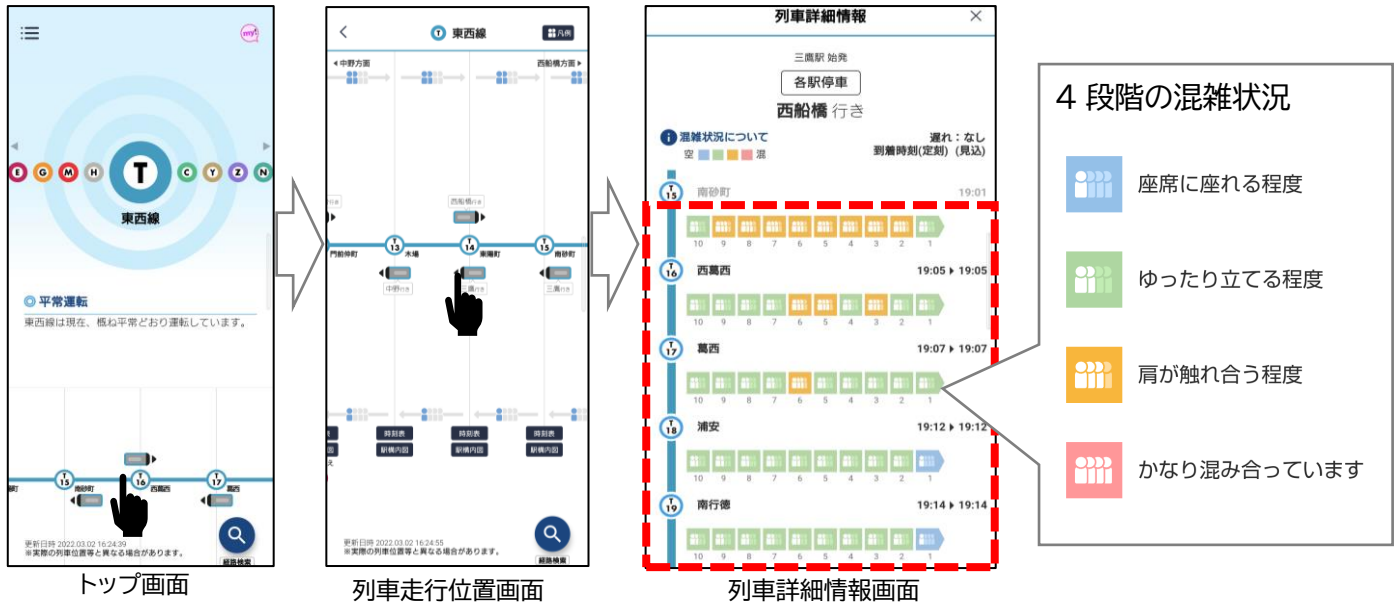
my

E G M H T C Y Z N

東西線

平常運転

東西線は現在、概ね平常どおり運転しています。

15 南砂町 16 西葛西 17 葛西

更新日時 2022.03.02 16:24:39
※実際の列車位置等と異なる場合があります。

経路検索

トップ画面

T 東西線

凡例

◀中野方面

西船橋方面▶

西船橋行き

門前仲町 13 木場 14 東陽町 15 南砂町

中野行き

中野行き

三鷹行き

時刻表 時刻表 時刻表 時刻表

駅構内図 駅構内図 駅構内図 駅構内図

更新日時 2022.03.02 16:24:55
※実際の列車位置等と異なる場合があります。

経路検索

列車走行位置画面

列車詳細情報

三鷹駅 始発

各駅停車

西船橋 行き

混雑状況について

空 混

遅れ：なし

到着時刻(定刻)（見込）

15 南砂町 19:01

10 9 8 7 6 5 4 3 2 1

16 西葛西 19:05 ▸ 19:05

10 9 8 7 6 5 4 3 2 1

17 葛西 19:07 ▸ 19:07

10 9 8 7 6 5 4 3 2 1

18 浦安 19:12 ▸ 19:12

10 9 8 7 6 5 4 3 2 1

19 南行徳 19:14 ▸ 19:14

10 9 8 7 6 5 4 3 2 1

列車詳細情報画面

4 段階の混雑状況

座席に座れる程度

ゆったり立てる程度

肩が触れ合う程度

かなり混み合っています